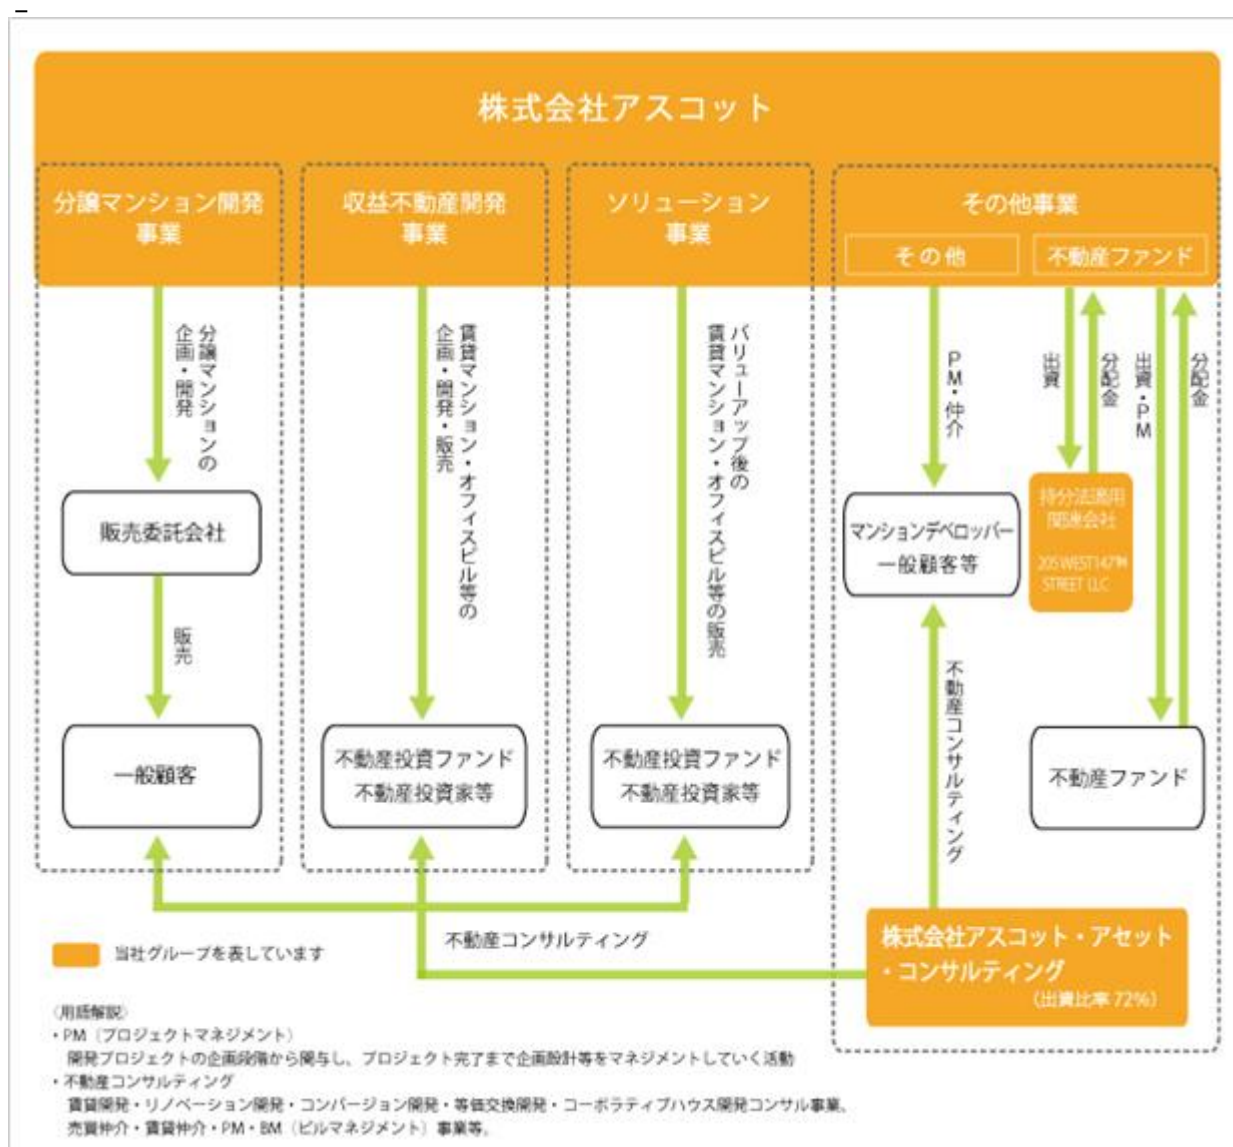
株式会社アスコット

分譲マンション開発事業

分譲マンションの企画・開発

販売委託会社

販売

一般顧客

収益不動産開発事業

賃貸マンション・オフィスビル等の企画・開発・販売

不動産投資ファンド
不動産投資家等

ソリューション事業

バリューアップ後の賃貸マンション・オフィスビル等の販売

不動産投資ファンド
不動産投資家等

その他事業

その他

不動産ファンド

PM・仲介

マンションデベロッパー
一般顧客等

出資

分配金

出資・PM

分配金

持分法適用関連会社

205 WEST147TH STREET LLC

不動産コンサルティング

不動産ファンド

当社グループを表しています

不動産コンサルティング

株式会社アスコット・アセット・コンサルティング
(出資比率72%)

〈用語解説〉
・PM(プロジェクトマネジメント)
開発プロジェクトの企画段階から関与し、プロジェクト完了まで企画設計等をマネジメントしていく活動
・不動産コンサルティング
賃貸開発・リノベーション開発・コンバージョン開発・等価交換開発・コーポラティブハウス開発コンサル事業、売買仲介・賃貸仲介・PM・BM(ビルマネジメント)事業等。